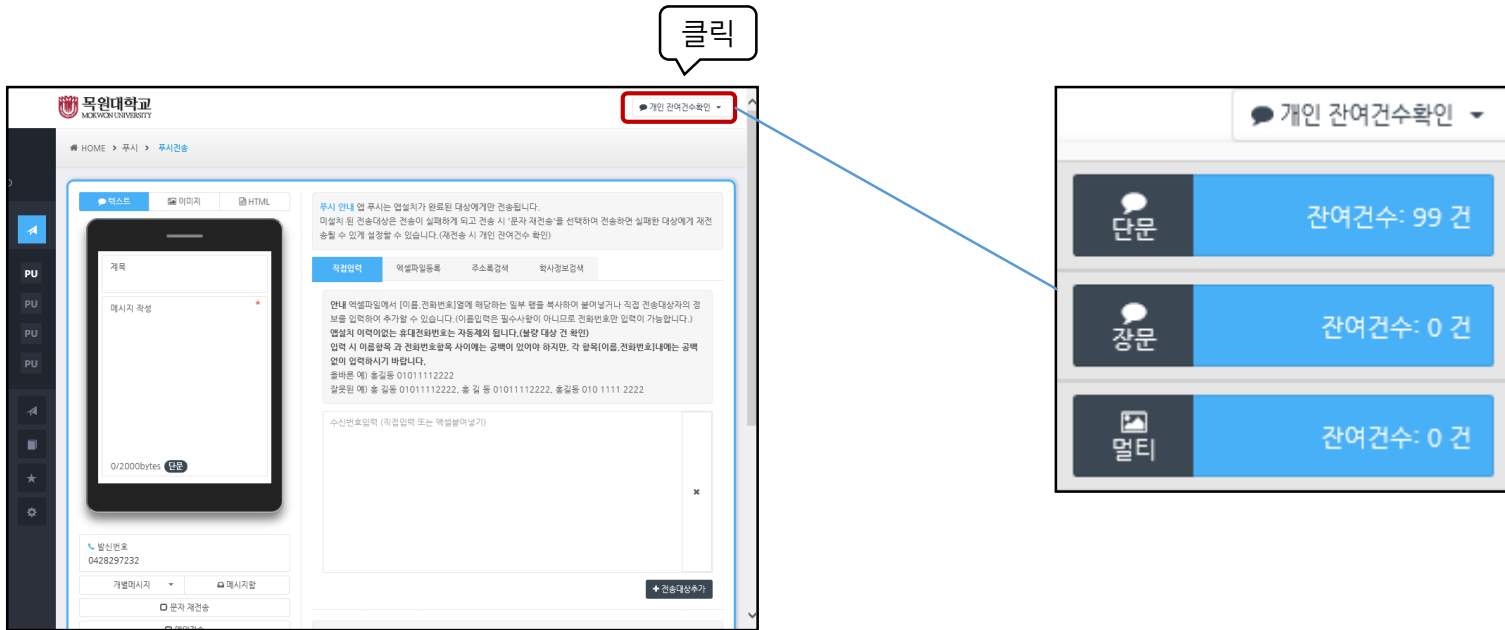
클릭

목원대학교
MOKWON UNIVERSITY

개인 잔여건수확인

HOME > 푸시 > 푸시전송

텍스트 이미지 HTML

푸시 안내 앱 푸시는 앱설치가 완료된 대상에게만 전송됩니다.
미설치 된 전송대상은 전송이 실패하게 되고 전송 시 '문자 재전송'을 선택하여 전송하면 실패한 대상에게 재전송될 수 있게 설정할 수 있습니다.(재전송 시 개인 잔여건수 확인)

제목

메시지 작성

0/2000bytes 단문

직접입력 엑셀파일등록 주소록검색 학사정보검색

안내 엑셀파일에서 [이름,전화번호]열에 해당하는 일부 행을 복사하여 붙여넣거나 직접 전송대상자의 정보를 입력하여 추가할 수 있습니다.(이름입력은 필수사항이 아니므로 전화번호만 입력이 가능합니다.)
앱설치 이력이없는 휴대전화번호는 자동제외 됩니다.(발송 대상 건 확인)
입력 시 이름항목 과 전화번호항목 사이에는 공백이 있어야 하지만, 각 항목[이름,전화번호]내에는 공백없이 입력하시기 바랍니다.
올바른 예) 홍길동 01011112222
잘못된 예) 홍 길동 01011112222, 홍 길 동 01011112222, 홍길동 010 1111 2222

수신번호입력 (직접입력 또는 엑셀붙여넣기)

PU
PU
PU
PU

발신번호
0428297232

개별메시지
메시지함
문자 재전송

전송대상추가

개인 잔여건수확인

단문 잔여건수: 99 건
장문 잔여건수: 0 건
멀티 잔여건수: 0 건